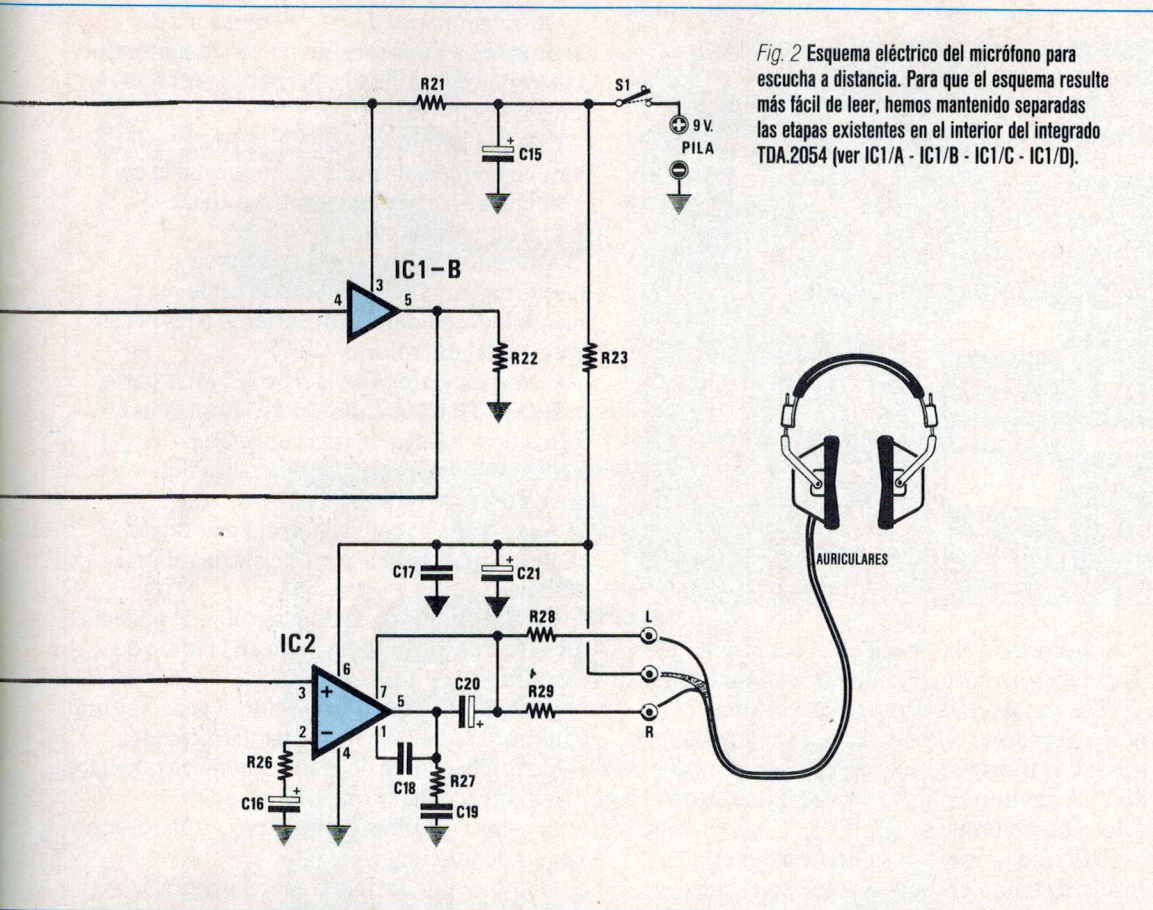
Fig. 2 Esquema eléctrico del micrófono para escucha a distancia. Para que el esquema resulte más fácil de leer, hemos mantenido separadas las etapas existentes en el interior del integrado TDA.2054 (ver IC1/A - IC1/B - IC1/C - IC1/D).

R21
S1
9 V.
PILA
C15
IC1-B
3
4
5
R22
R23
AURICULARES
C17
C21
R28
L
IC2
6
3
7
5
C20
R29
R
2
1
4
R26
C16
C18
R27
C19